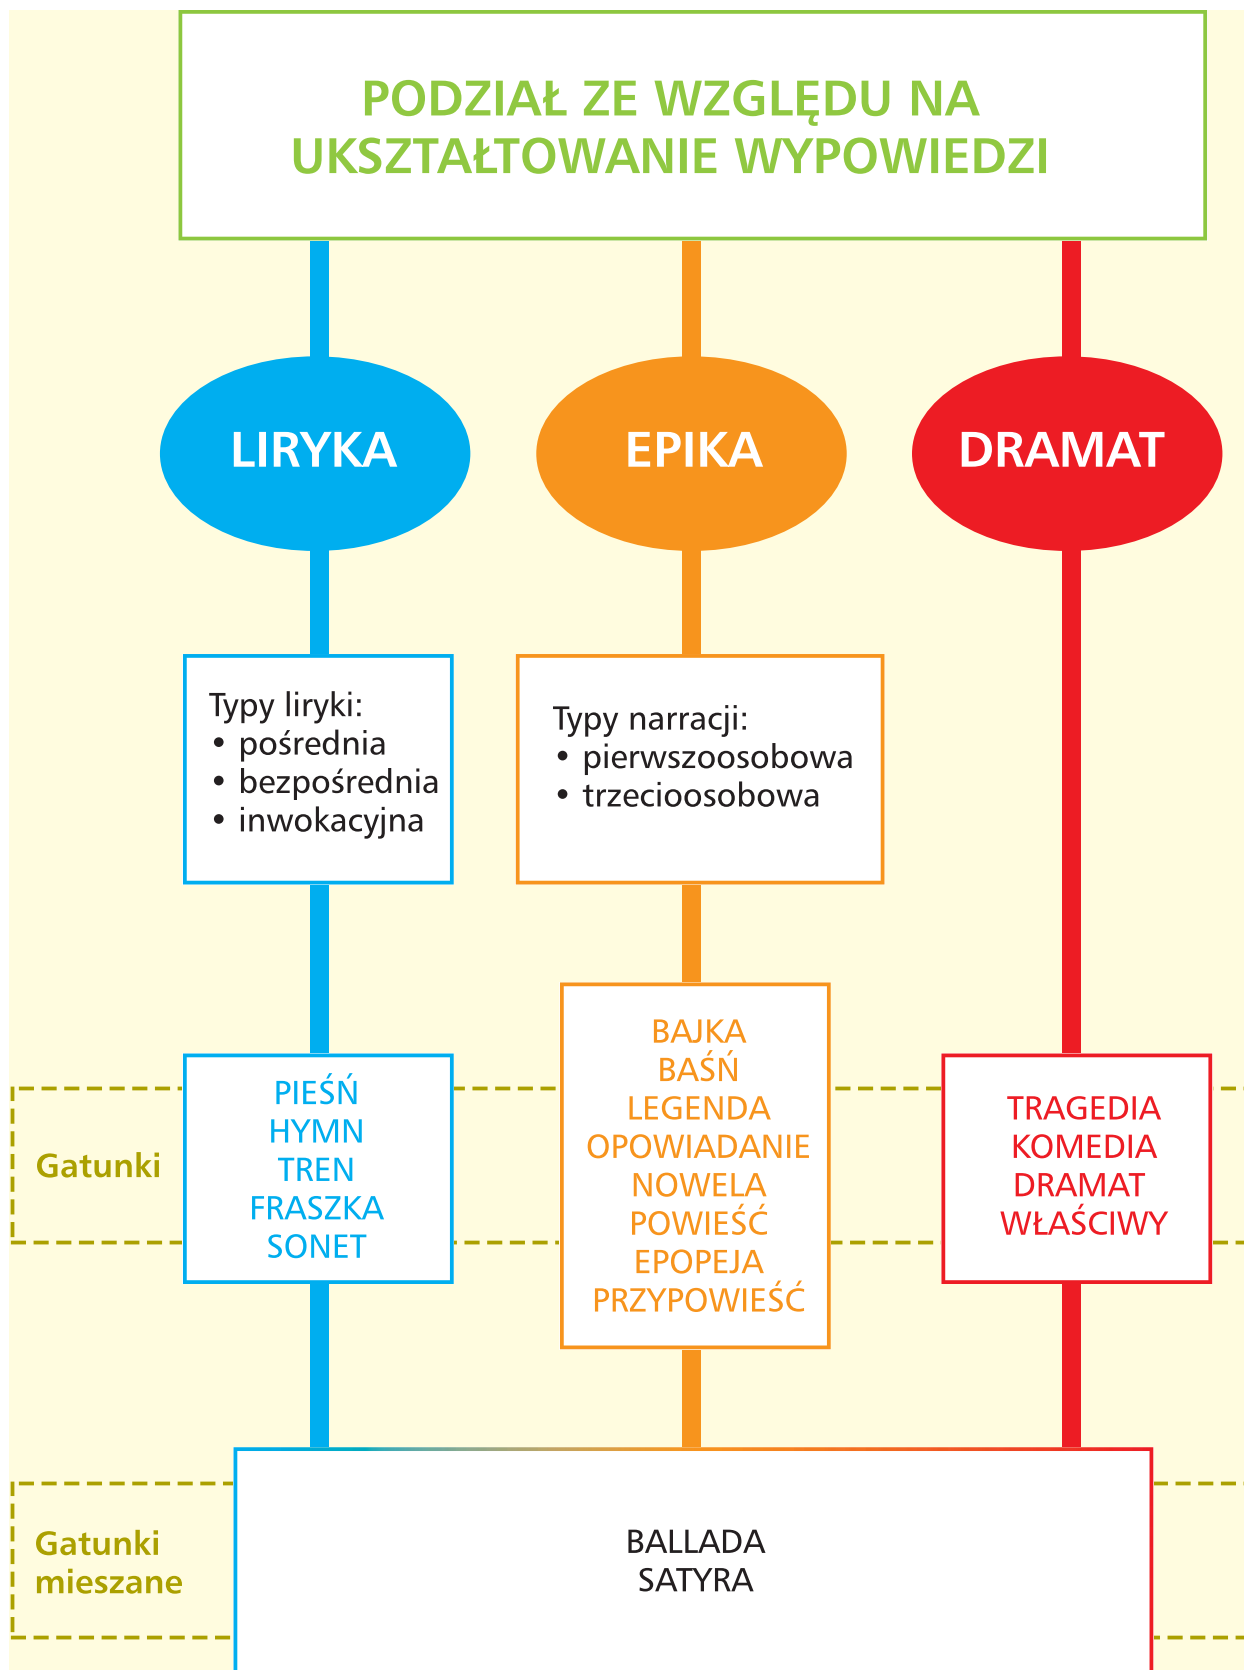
PODZIAŁ ZE WZGLĘDU NA UKSZTAŁTOWANIE WYPOWIEDZI

LIRYKA

EPIKA

DRAMAT

Typy liryki:
• pośrednia
• bezpośrednia
• inwokacyjna

Typy narracji:
• pierwszoosobowa
• trzecioosobowa

Gatunki

PIEŚŃ
HYMN
TREN
FRASZKA
SONET

BAJKA
BAŚŃ
LEGENDA
OPOWIADANIE
NOWELA
POWIEŚĆ
EPOPEJA
PRZYPOWIEŚĆ

TRAGEDIA
KOMEDIA
DRAMAT WŁAŚCIWY

Gatunki mieszane

BALLADA
SATYRA